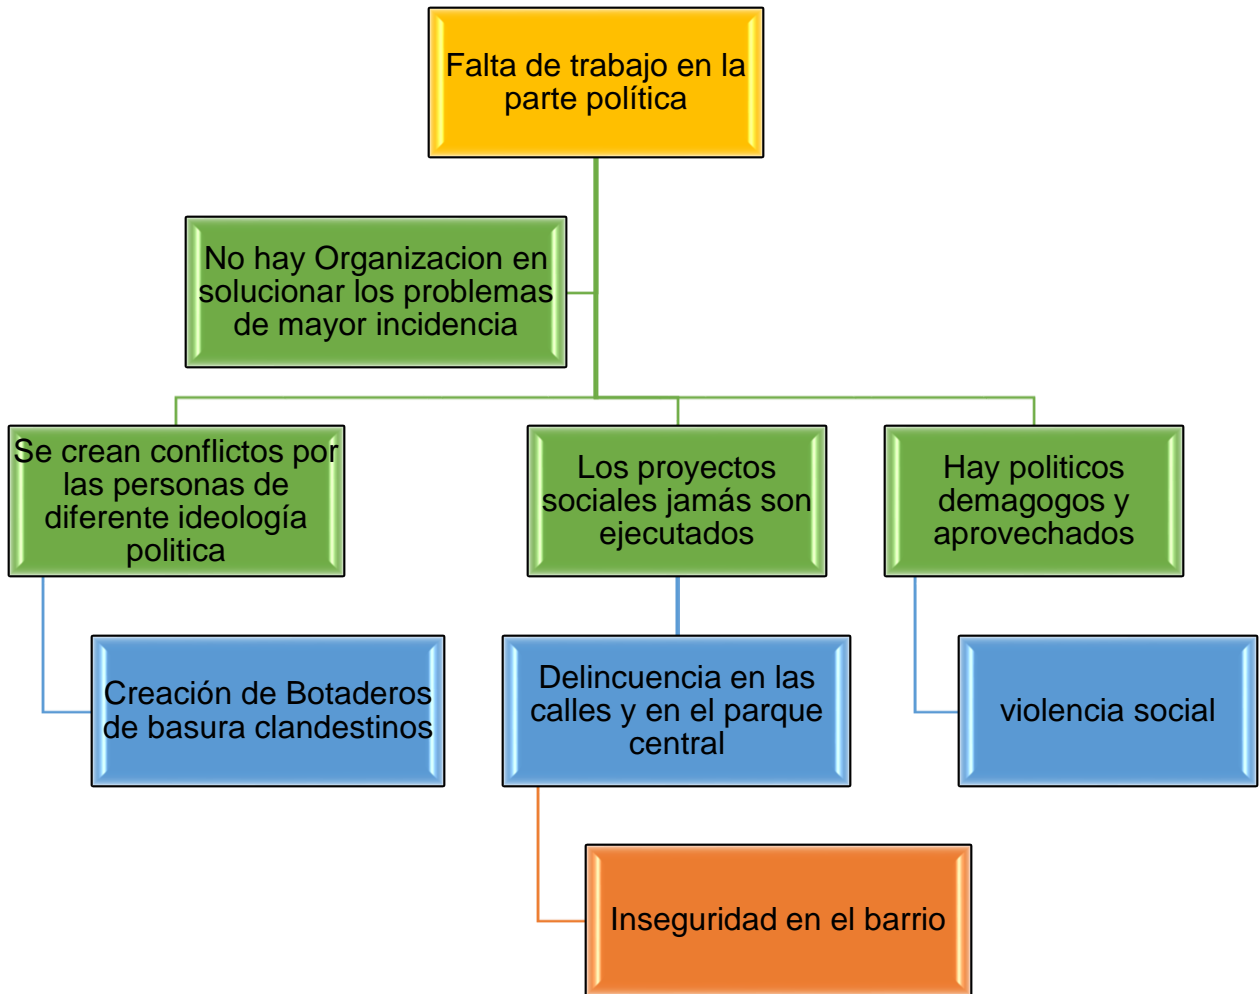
Falta de trabajo en la parte política

No hay Organizacion en solucionar los problemas de mayor incidencia

Se crean conflictos por las personas de diferente ideología politica

Los proyectos sociales jamás son ejecutados

Hay politicos demagogos y aprovechados

Creación de Botaderos de basura clandestinos

Delincuencia en las calles y en el parque central

violencia social

Inseguridad en el barrio